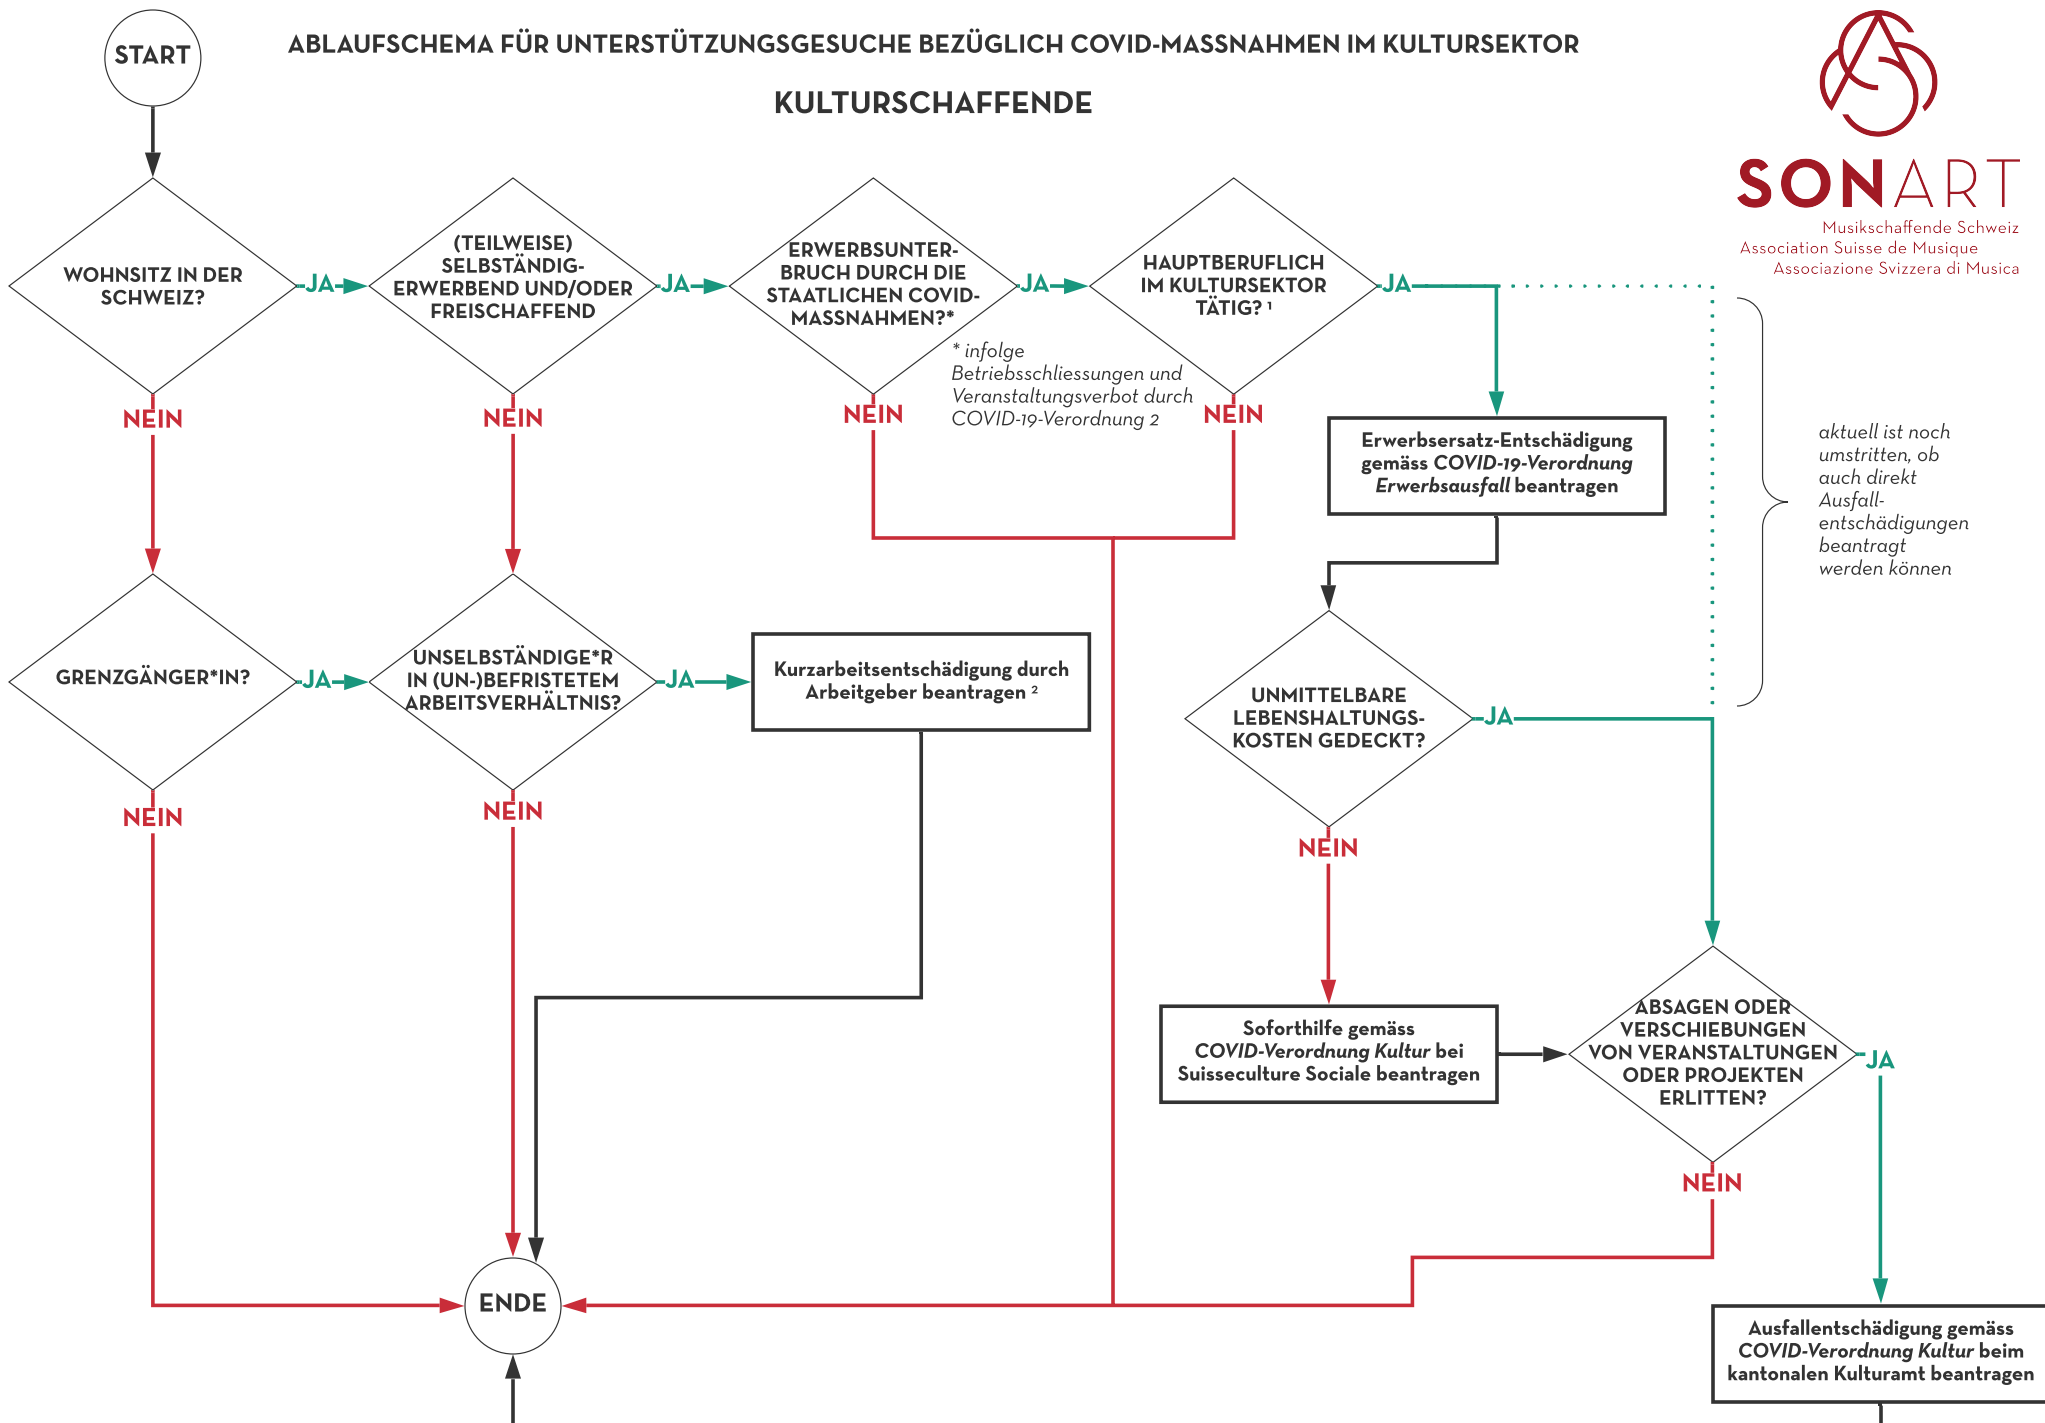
START

ABLAUFSCHEMA FÜR UNTERSTÜTZUNGSGESUCHE BEZÜGLICH COVID-MASSNAHMEN IM KULTURSEKTOR

KULTURSCHAFFENDE

SONART
Musikschaffende Schweiz
Association Suisse de Musique
Associazione Svizzera di Musica

WOHNSITZ IN DER SCHWEIZ?

JA

(TEILWEISE) SELBSTÄNDIGERWERBEND UND/ODER FREISCHAFFEND

JA

ERWERBSUNTERBRUCH DURCH DIE STAATLICHEN COVID-MASSNAHMEN?*

JA

HAUPTBERUFLICH IM KULTURSEKTOR TÄTIG? ¹

JA

* infolge Betriebsschliessungen und Veranstaltungsverbot durch COVID-19-Verordnung 2

NEIN

NEIN

NEIN

NEIN

Erwerbsersatz-Entschädigung gemäss COVID-19-Verordnung Erwerbsausfall beantragen

aktuell ist noch umstritten, ob auch direkt Ausfallentschädigungen beantragt werden können

GRENZGÄNGER*IN?

JA

UNSELBSTÄNDIGE*R IN (UN-)BEFRISTETEM ARBEITSVERHÄLTNIS?

JA

Kurzarbeitsentschädigung durch Arbeitgeber beantragen ²

UNMITTELBARE LEBENSHALTUNGSKOSTEN GEDECKT?

JA

NEIN

NEIN

NEIN

Soforthilfe gemäss COVID-Verordnung Kultur bei Suisseculture Sociale beantragen

ABSAGEN ODER VERSCHIEBUNGEN VON VERANSTALTUNGEN ODER PROJEKTEN ERLITTEN?

JA

NEIN

ENDE

Ausfallentschädigung gemäss COVID-Verordnung Kultur beim kantonalen Kulturamt beantragen